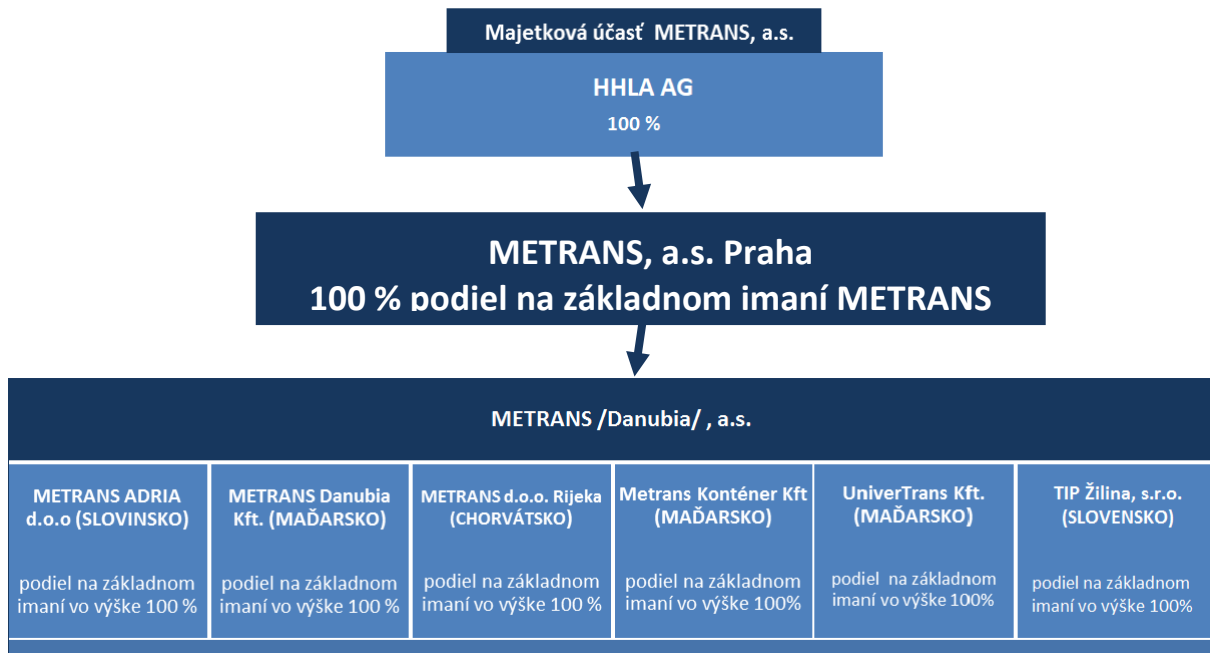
Majetková účasť METRANS, a.s.

HHLA AG

100 %

METRANS, a.s. Praha
100 % podiel na základnom imaní METRANS

METRANS /Danubia/ , a.s.

METRANS ADRIA d.o.o (SLOVINSKO)

podiel na základnom imaní vo výške 100 %

METRANS Danubia Kft. (MAĎARSKO)

podiel na základnom imaní vo výške 100 %

METRANS d.o.o. Rijeka (CHORVÁTSKO)

podiel na základnom imaní vo výške 100 %

Metrans Konténer Kft (MAĎARSKO)

podiel na základnom imaní vo výške 100%

UniverTrans Kft. (MAĎARSKO)

podiel na základnom imaní vo výške 100%

TIP Žilina, s.r.o. (SLOVENSKO)

podiel na základnom imaní vo výške 100%